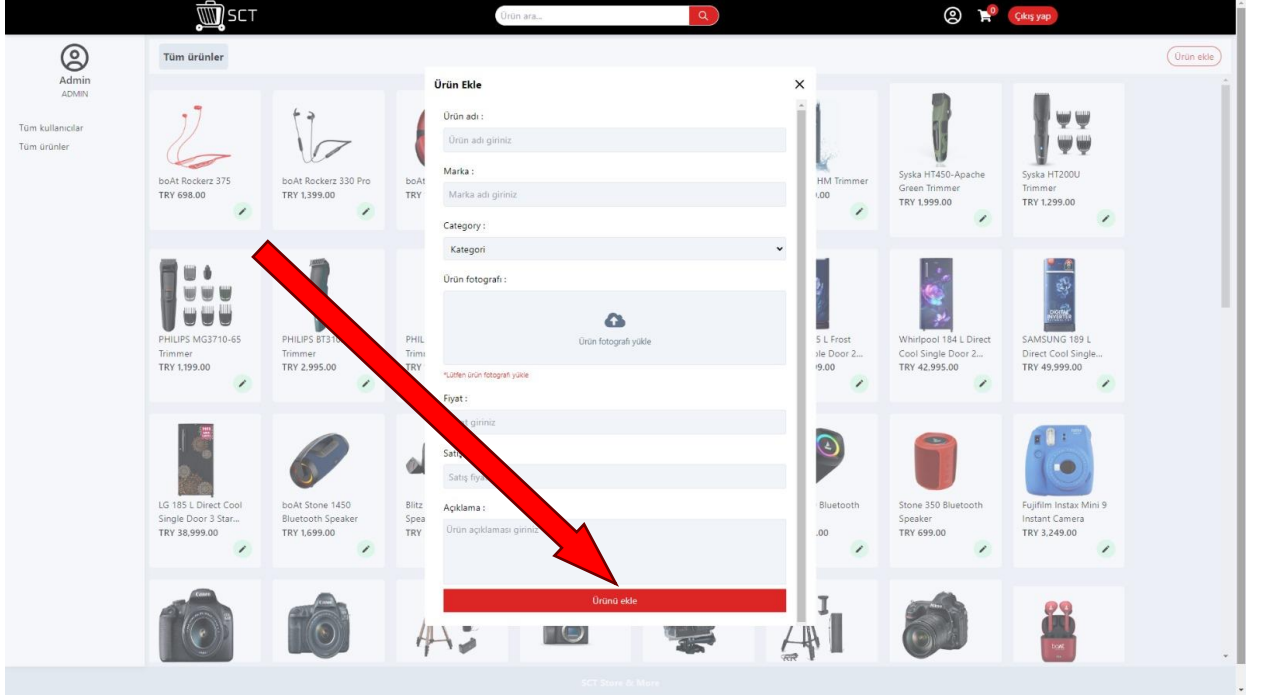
SCT

Ürün ara...

0

Çıkış yap

Admin
ADMIN

Tüm kullanıcılar
Tüm ürünler

Tüm ürünler

Ürün ekle

boAt Rockerz 375
TRY 698.00

boAt Rockerz 330 Pro
TRY 1,399.00

boAt
TRY

HM Trimmer
.00

Syska HT450-Apache Green Trimmer
TRY 1,999.00

Syska HT200U Trimmer
TRY 1,299.00

PHILIPS MG3710-65 Trimmer
TRY 1,199.00

PHILIPS BT31
Trimmer
TRY 2,995.00

PHIL
Trim
TRY

5 L Frost
le Door 2...
9.00

Whirlpool 184 L Direct Cool Single Door 2...
TRY 42,995.00

SAMSUNG 189 L Direct Cool Single...
TRY 49,999.00

LG 185 L Direct Cool Single Door 3 Star...
TRY 38,999.00

boAt Stone 1450 Bluetooth Speaker
TRY 1,699.00

Blitz
Spea
TRY

Bluetooth
.00

Stone 350 Bluetooth Speaker
TRY 699.00

Fujifilm Instax Mini 9 Instant Camera
TRY 3,249.00

Ürün Ekle

Ürün adı :
Ürün adı giriniz

Marka :
Marka adı giriniz

Category :
Kategori

Ürün fotografı :
Ürün fotografı yükle
*Lütfen ürün fotografı yükle

Fiyat :
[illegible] giriniz

Satı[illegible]
Satış fiya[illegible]

Açıklama :
Ürün açıklaması giriniz

Ürünü ekle

SCT Store & Share